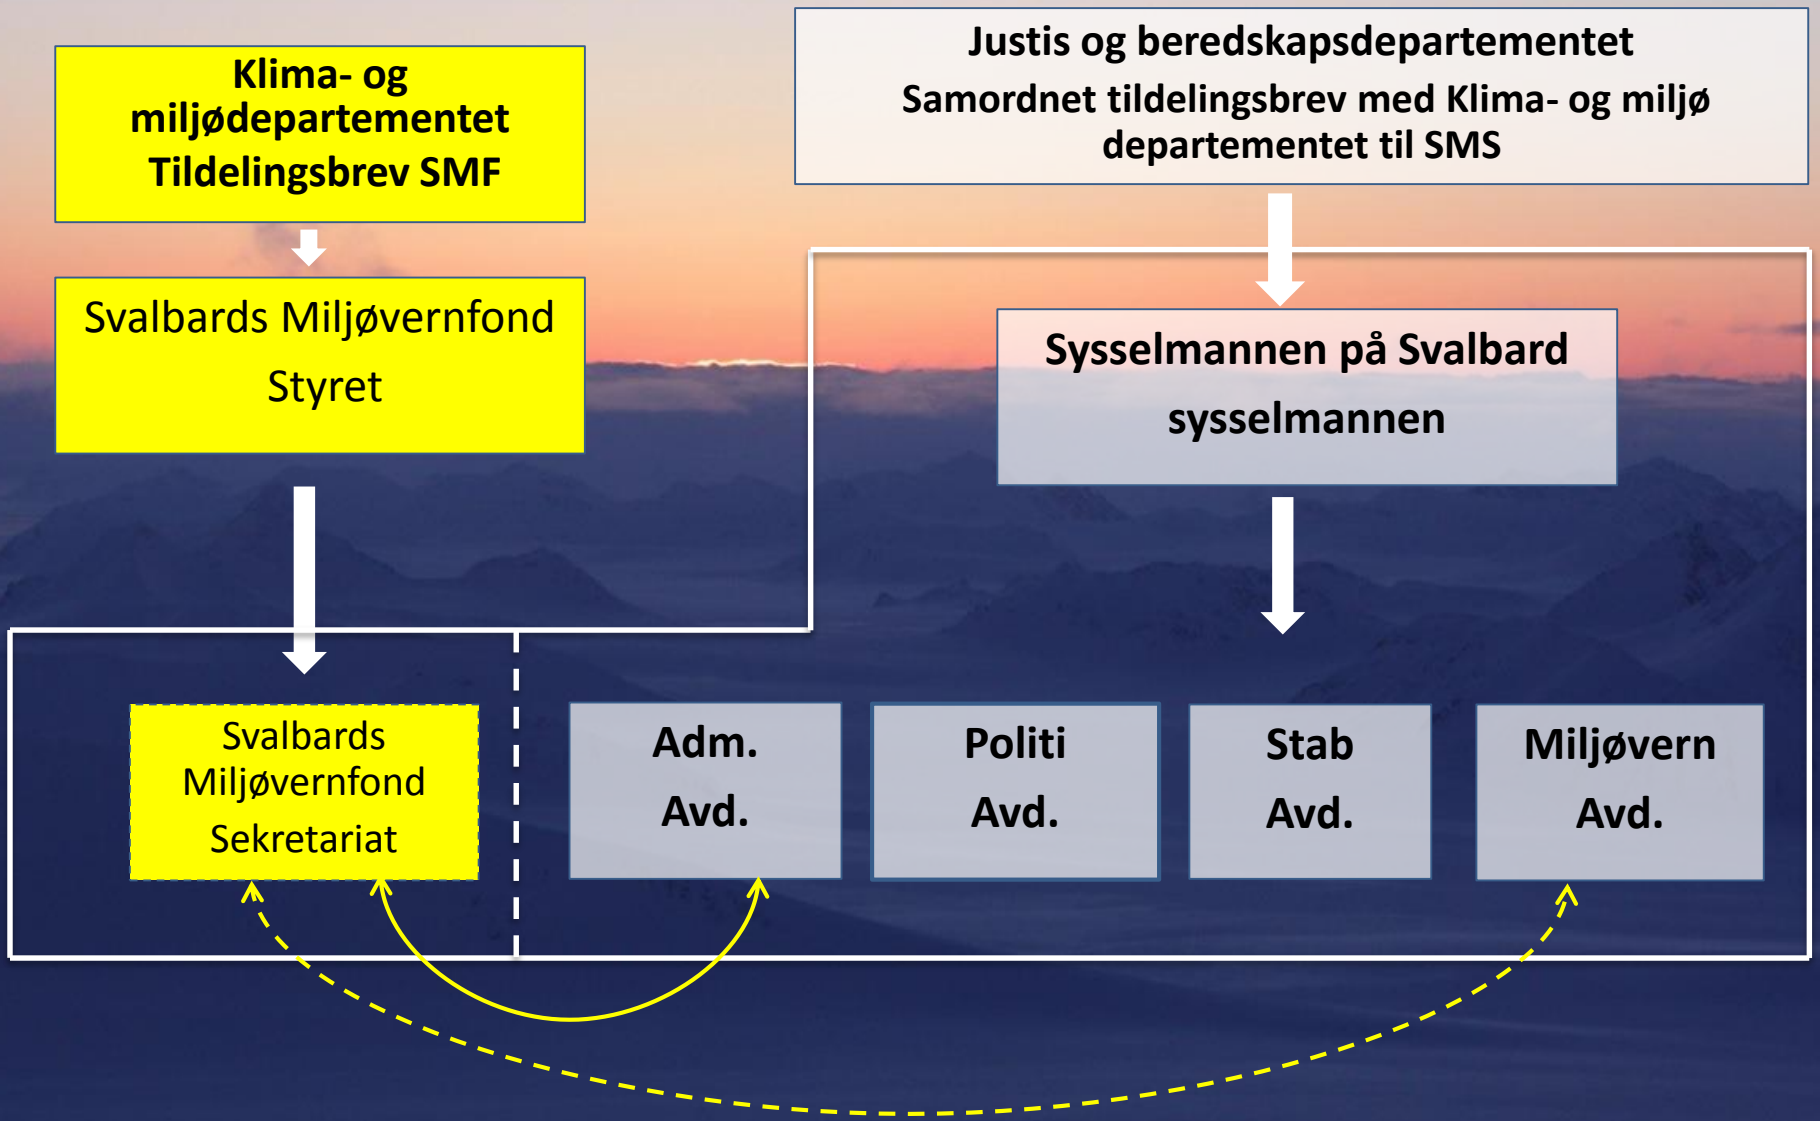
Klima- og miljødepartementet
Tildelingsbrev SMF

Justis og beredskapsdepartementet
Samordnet tildelingsbrev med Klima- og miljø departementet til SMS

Svalbards Miljøvernfond
Styret

Sysselmannen på Svalbard
sysselmannen

Svalbards Miljøvernfond
Sekretariat

Adm.
Avd.

Politi
Avd.

Stab
Avd.

Miljøvern
Avd.